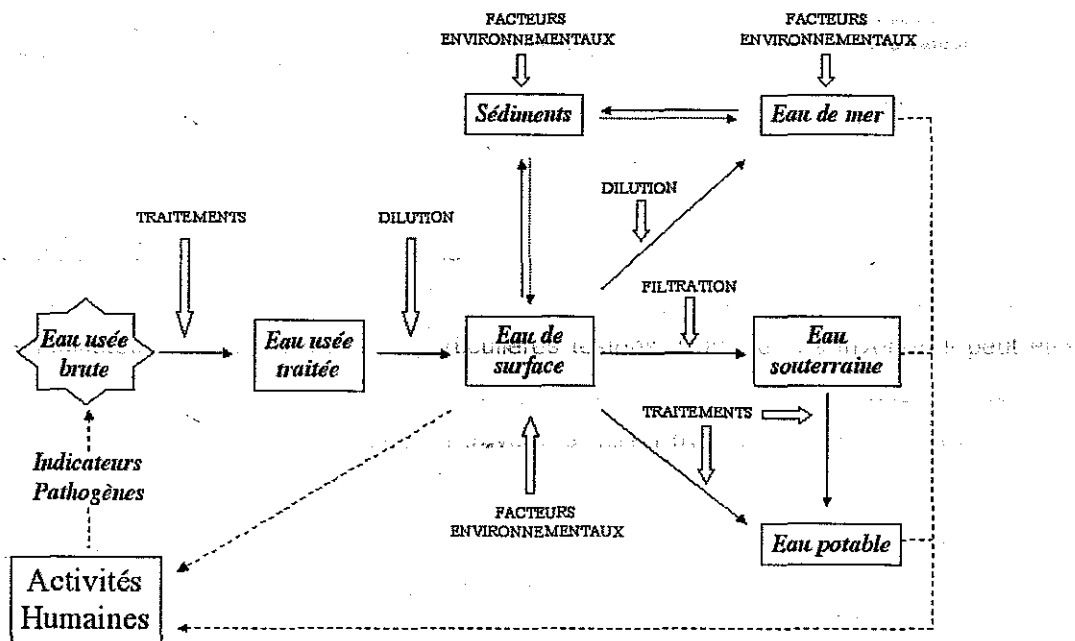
FACTEURS ENVIRONNEMENTAUX

FACTEURS ENVIRONNEMENTAUX

Sédiments

Eau de mer

DILUTION

TRAITEMENTS

DILUTION

FILTRATION

Eau usée brute

Eau usée traitée

Eau de surface

Eau souterraine

TRAITEMENTS

Indicateurs Pathogènes

FACTEURS ENVIRONNEMENTAUX

Eau potable

Activités Humaines